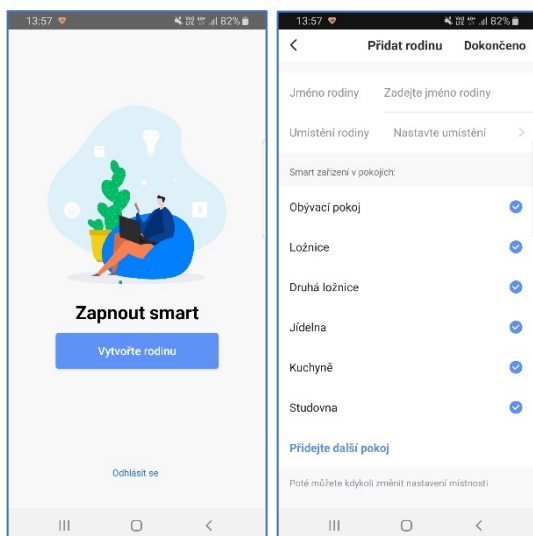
13:57 82%

Zapnout smart

Vytvořte rodinu

Odhlásit se

13:57 82%

Přidat rodinu Dokončeno

Jméno rodiny Zadejte jméno rodiny

Umístění rodiny Nastavte umístění

Smart zařízení v pokojích:

Obývací pokoj

Ložnice

Druhá ložnice

Jídelna

Kuchyně

Studovna

Přidejte další pokoj

Poté můžete kdykoli změnit nastavení místnosti